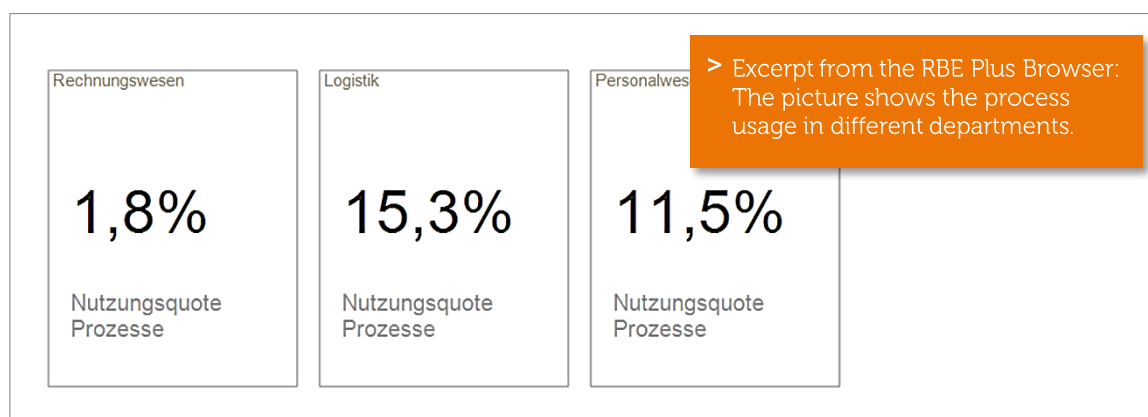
Rechnungswesen

1,8%

Nutzungsquote Prozesse

Logistik

15,3%

Nutzungsquote Prozesse

Personalwes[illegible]

11,5%

Nutzungsquote Prozesse

> Excerpt from the RBE Plus Browser: The picture shows the process usage in different departments.